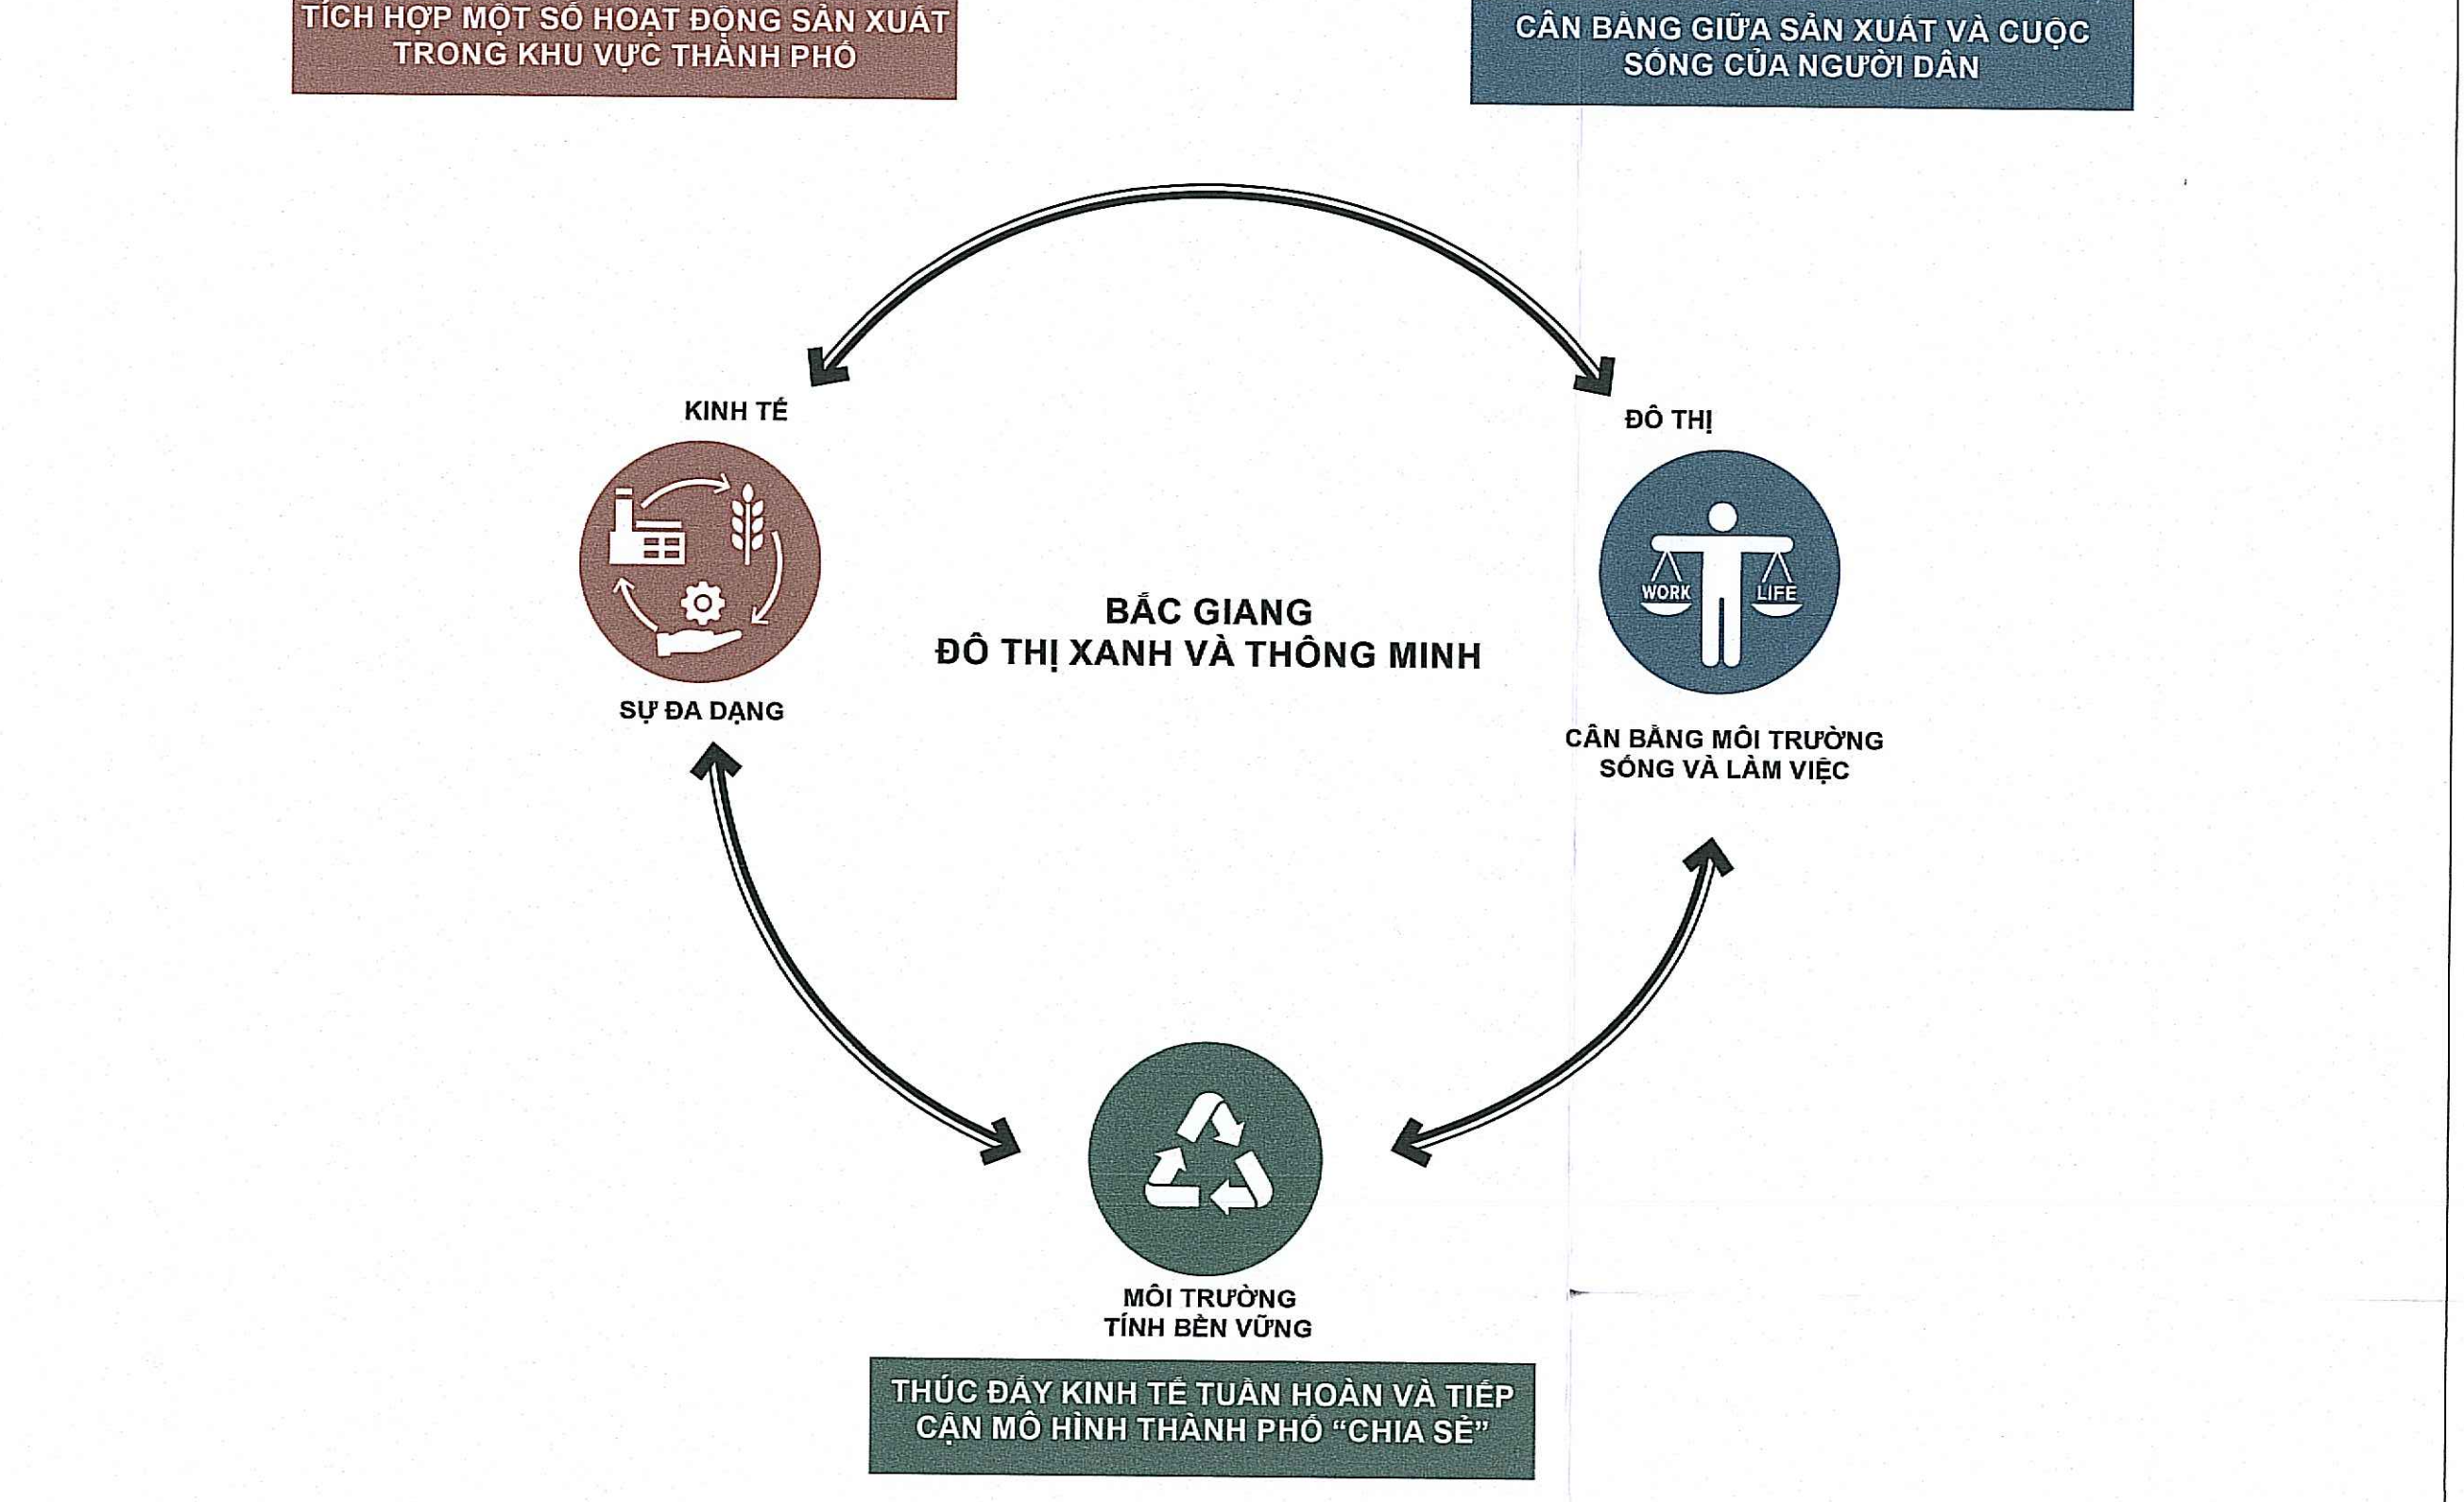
TÍCH HỢP MỘT SỐ HOẠT ĐỘNG SẢN XUẤT TRONG KHU VỰC THÀNH PHỐ

CÂN BẰNG GIỮA SẢN XUẤT VÀ CUỘC SỐNG CỦA NGƯỜI DÂN

KINH TẾ

SỰ ĐA DẠNG

BẮC GIANG
ĐÔ THỊ XANH VÀ THÔNG MINH

ĐÔ THỊ

WORK

LIFE

CÂN BẰNG MÔI TRƯỜNG SỐNG VÀ LÀM VIỆC

MÔI TRƯỜNG
TÍNH BỀN VỮNG

THÚC ĐẨY KINH TẾ TUẦN HOÀN VÀ TIẾP CẬN MÔ HÌNH THÀNH PHỐ "CHIA SẺ"